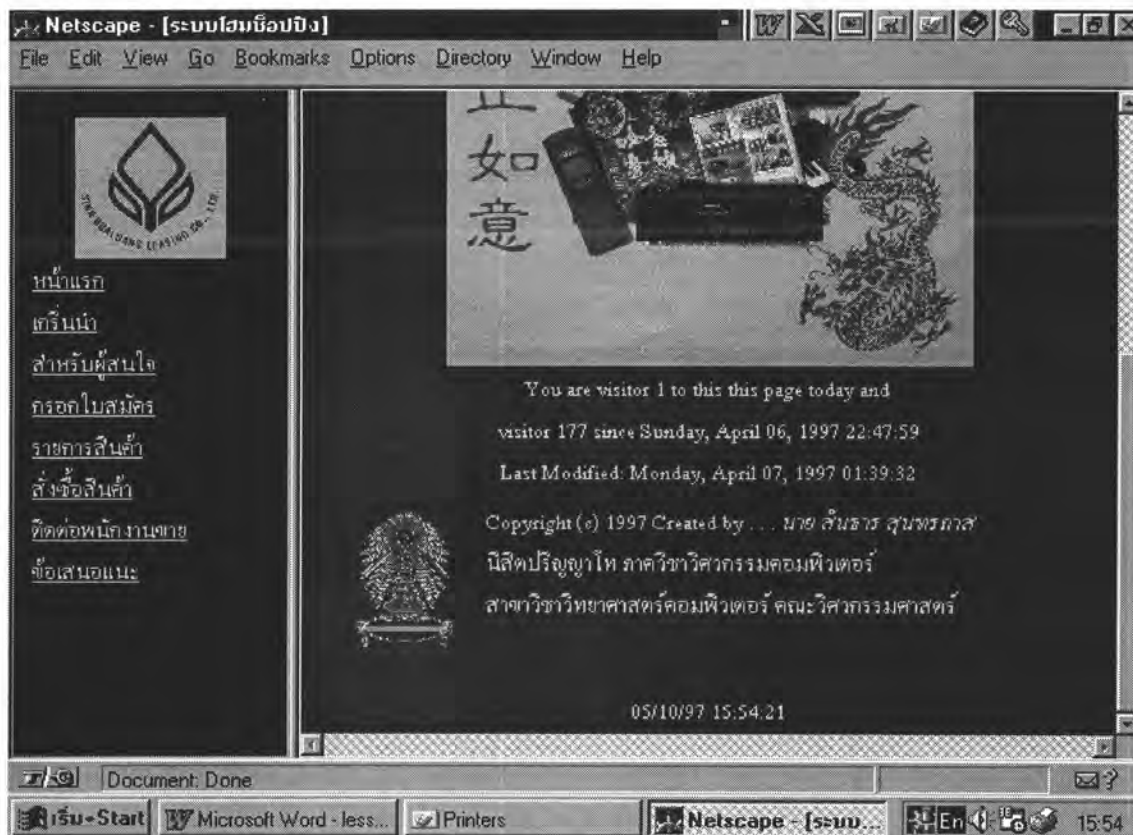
Netscape - [ระบบโฮมช็อปปิง]

File Edit View Go Bookmarks Options Directory Window Help

THAI BUALUANG LEASING CO., LTD.

หน้าแรก
เกริ่นนำ
สำหรับผู้สนใจ
กรอกใบสมัคร
รายการสินค้า
สั่งซื้อสินค้า
ติดต่อพนักงานขาย
ข้อเสนอแนะ

如
意

You are visitor 1 to this this page today and

visitor 177 since Sunday, April 06, 1997 22:47:59

Last Modified: Monday, April 07, 1997 01:39:32

Copyright (c) 1997 Created by . . . นาย สินธาร สุนทรภาส

นิสิตปริญญาโท ภาควิชาวิศวกรรมคอมพิวเตอร์

สาขาวิชาวิทยาศาสตร์คอมพิวเตอร์ คณะวิศวกรรมศาสตร์

05/10/97 15:54:21

Document: Done

เริ่ม-Start | Microsoft Word - less... | Printers | Netscape - [ระบบ... | En | 15:54